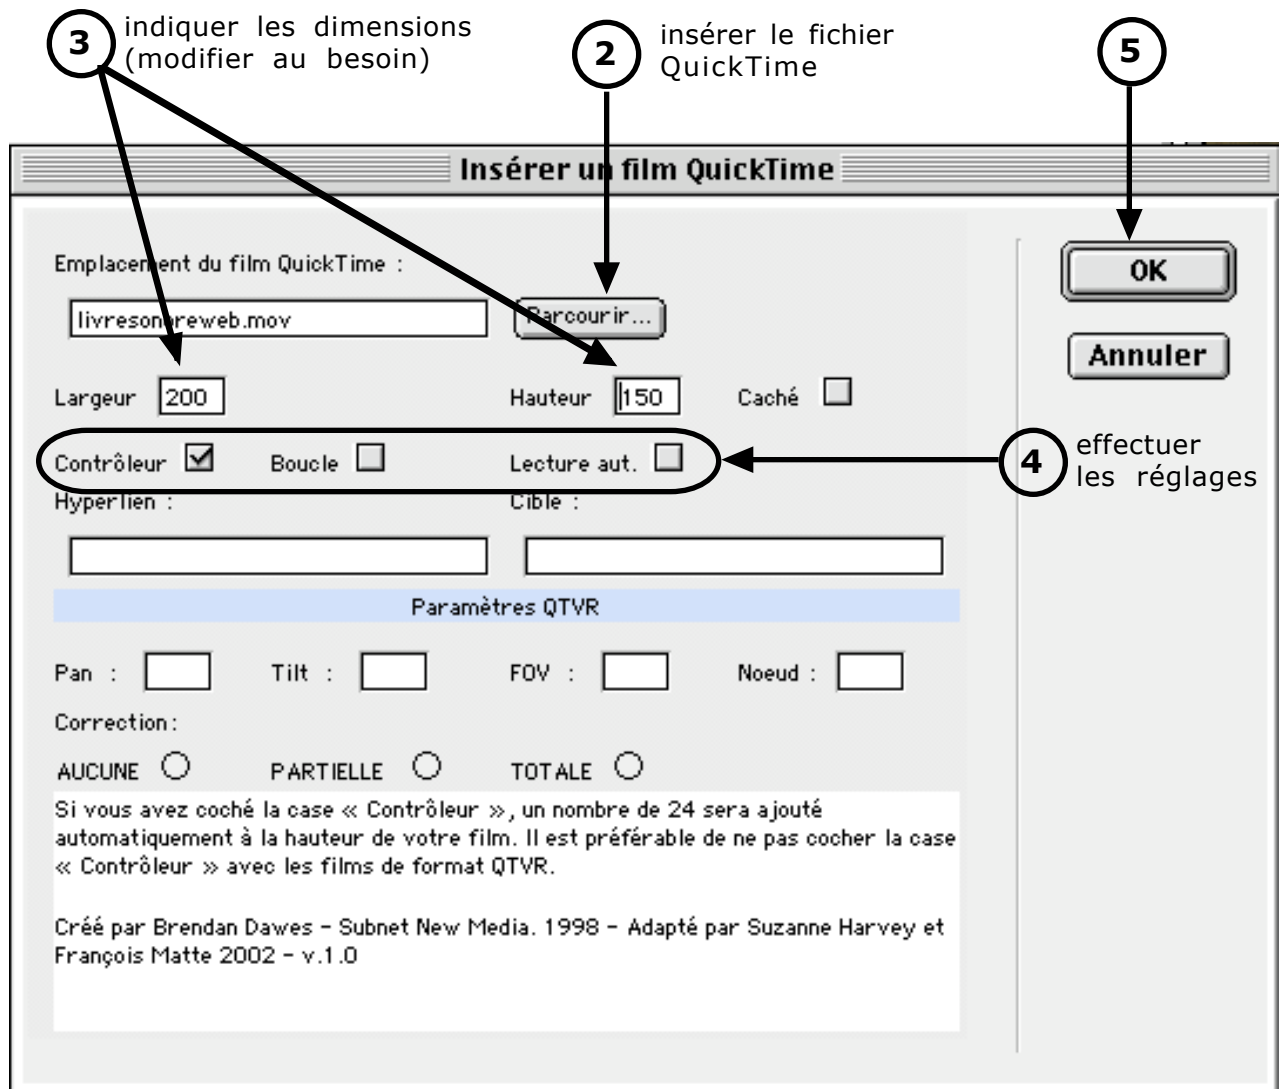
3 indiquer les dimensions (modifier au besoin)

2 insérer le fichier QuickTime

5

Insérer un film QuickTime

Emplacement du film QuickTime :

livreson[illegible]reweb.mov

Parcourir...

OK

Annuler

Largeur 200

Hauteur 150

Caché

Contrôleur

Boucle

Lecture aut.

4 effectuer les réglages

Hyperlien :

Cible :

Paramètres QTVR

Pan :

Tilt :

FOV :

Noeud :

Correction:

AUCUNE

PARTIELLE

TOTALE

Si vous avez coché la case « Contrôleur », un nombre de 24 sera ajouté automatiquement à la hauteur de votre film. Il est préférable de ne pas cocher la case « Contrôleur » avec les films de format QTVR.

Créé par Brendan Dawes - Subnet New Media. 1998 - Adapté par Suzanne Harvey et François Matte 2002 - v.1.0